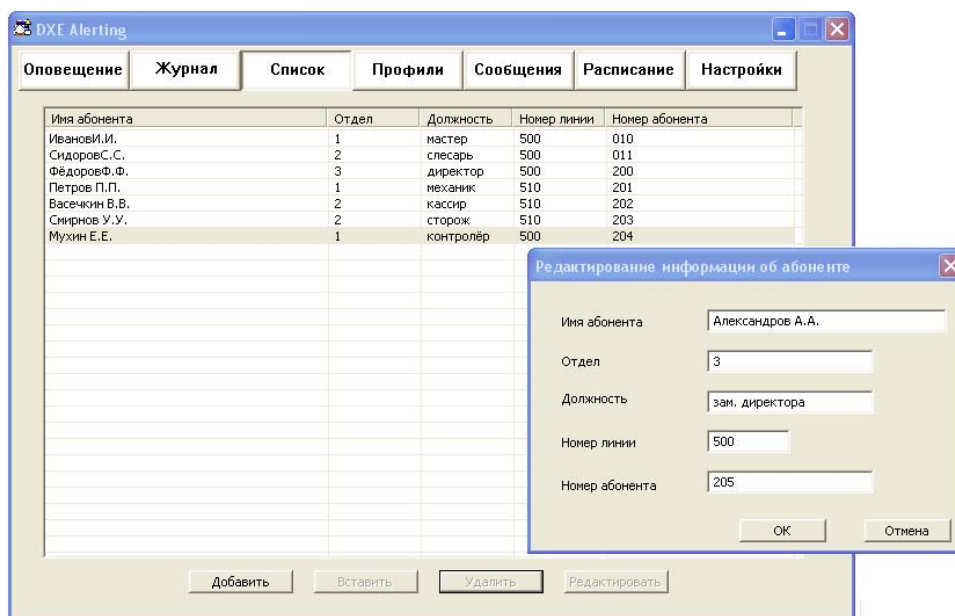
DXE Alerting

Оповещение | Журнал | Список | Профили | Сообщения | Расписание | Настройки

| Имя абонента | Отдел | Должность | Номер линии | Номер абонента |
|---|---|---|---|---|
| ИвановИ.И. | 1 | мастер | 500 | 010 |
| СидоровС.С. | 2 | слесарь | 500 | 011 |
| ФёдоровФ.Ф. | 3 | директор | 500 | 200 |
| Петров П.П. | 1 | механик | 510 | 201 |
| Васечкин В.В. | 2 | кассир | 510 | 202 |
| Смирнов У.У. | 2 | сторож | 510 | 203 |
| Мухин Е.Е. | 1 | контролёр | 500 | 204 |

Добавить | Вставить | Удалить | Редактировать

Редактирование информации об абоненте

Имя абонента: Александров А.А.
Отдел: 3
Должность: зам. директора
Номер линии: 500
Номер абонента: 205

OK | Отмена